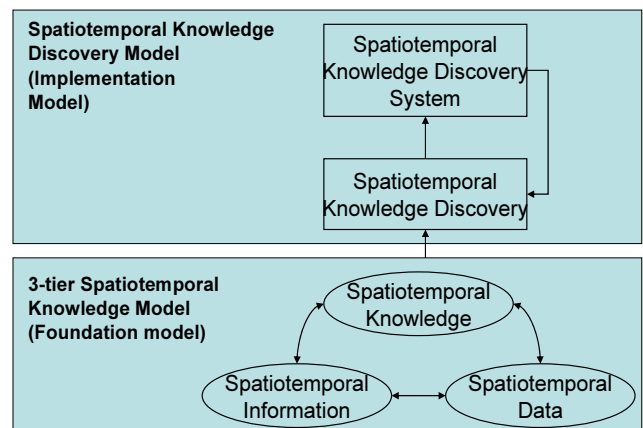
Spatiotemporal Knowledge Discovery Model (Implementation Model)

Spatiotemporal Knowledge Discovery System

Spatiotemporal Knowledge Discovery

3-tier Spatiotemporal Knowledge Model (Foundation model)

Spatiotemporal Knowledge

Spatiotemporal Information

Spatiotemporal Data